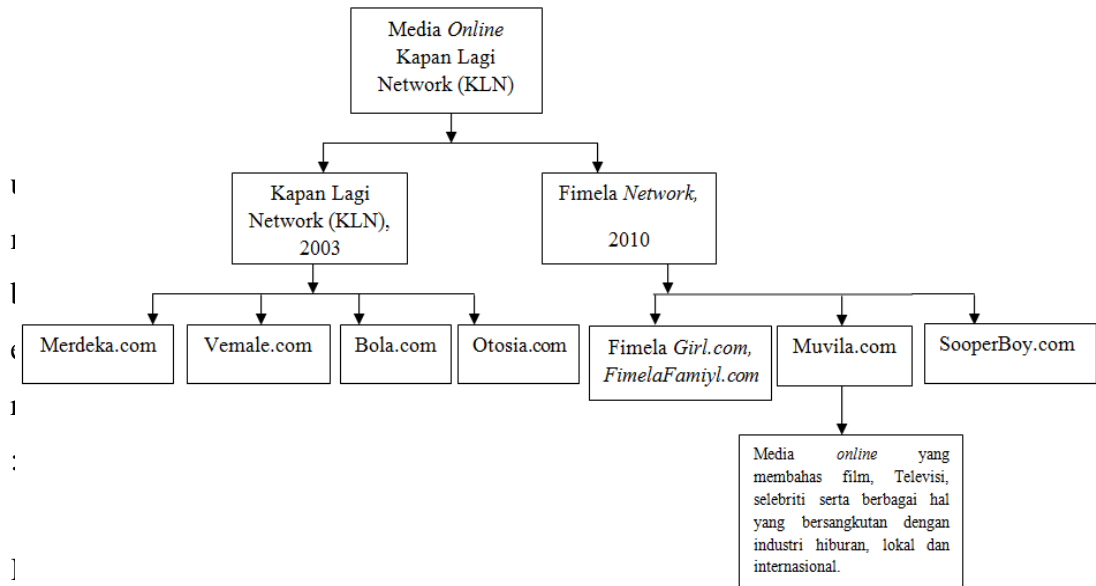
Media *Online* Kapan Lagi Network (KLN)

Kapan Lagi Network (KLN), 2003

Fimela *Network,* 2010

Merdeka.com

Vemale.com

Bola.com

Otosia.com

Fimela *Girl.com, FimelaFamiyl.com*

Muvila.com

SooperBoy.com

Media *online* yang membahas film, Televisi, selebriti serta berbagai hal yang bersangkutan dengan industri hiburan, lokal dan internasional.